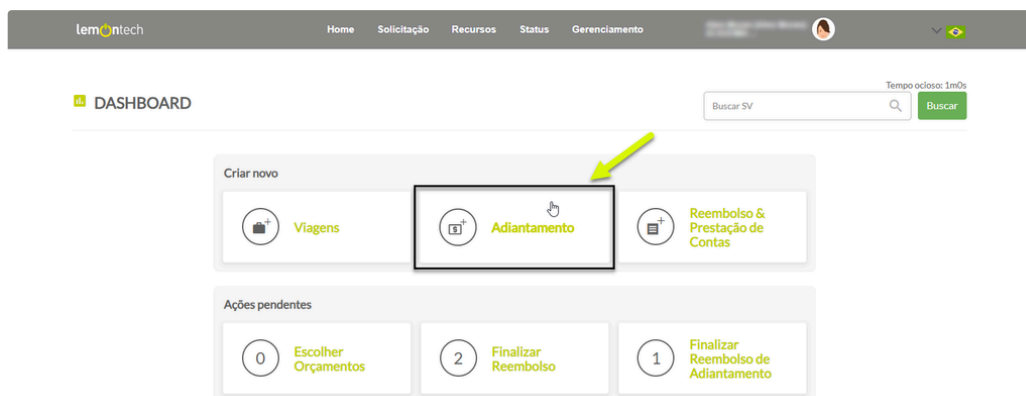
lemontech

Home Solicitação Recursos Status Gerenciamento

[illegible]

Tempo ocioso: 1m0s

DASHBOARD

Buscar SV

Buscar

Criar novo

Viagens

Adiantamento

Reembolso & Prestação de Contas

Ações pendentes

0 Escolher Orçamentos

2 Finalizar Reembolso

1 Finalizar Reembolso de Adiantamento